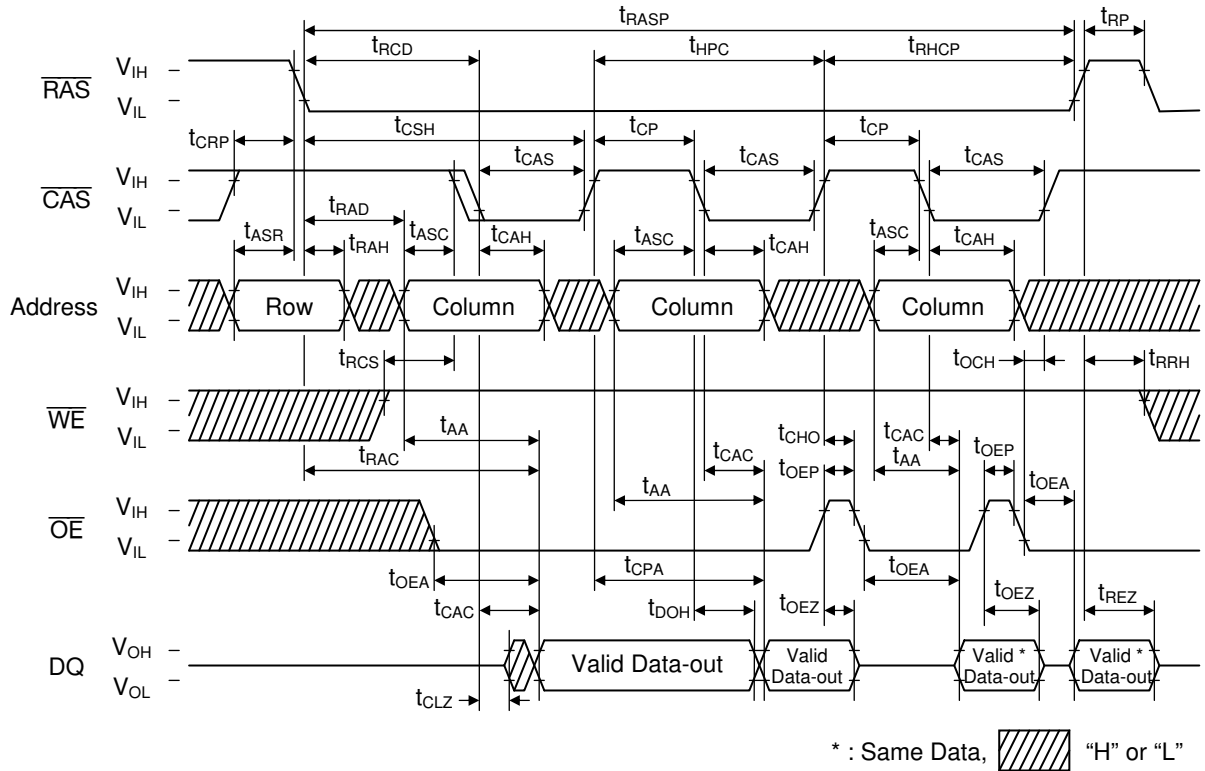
$t_{RASP}$ $t_{RP}$

$t_{RCD}$ $t_{HPC}$ $t_{RHCP}$

$\overline{RAS}$ $V_{IH}$ – $V_{IL}$ –

$t_{CRP}$ $t_{CSH}$ $t_{CP}$ $t_{CP}$

$t_{CAS}$ $t_{CAS}$ $t_{CAS}$

$\overline{CAS}$ $V_{IH}$ – $V_{IL}$ –

$t_{RAD}$

$t_{ASR}$ $t_{RAH}$ $t_{ASC}$ $t_{CAH}$ $t_{ASC}$ $t_{CAH}$ $t_{ASC}$ $t_{CAH}$

Address $V_{IH}$ – $V_{IL}$ – Row Column Column Column

$t_{RCS}$ $t_{OCH}$ $t_{RRH}$

$\overline{WE}$ $V_{IH}$ – $V_{IL}$ –

$t_{AA}$ $t_{CHO}$ $t_{CAC}$ $t_{OEP}$

$t_{RAC}$ $t_{CAC}$ $t_{OEP}$ $t_{AA}$ $t_{OEA}$

$t_{AA}$

$\overline{OE}$ $V_{IH}$ – $V_{IL}$ –

$t_{OEA}$ $t_{CPA}$ $t_{OEA}$

$t_{CAC}$ $t_{DOH}$ $t_{OEZ}$ $t_{OEZ}$ $t_{REZ}$

DQ $V_{OH}$ – $V_{OL}$ – Valid Data-out Valid Data-out Valid * Data-out Valid * Data-out

$t_{CLZ}$

* : Same Data, "H" or "L"